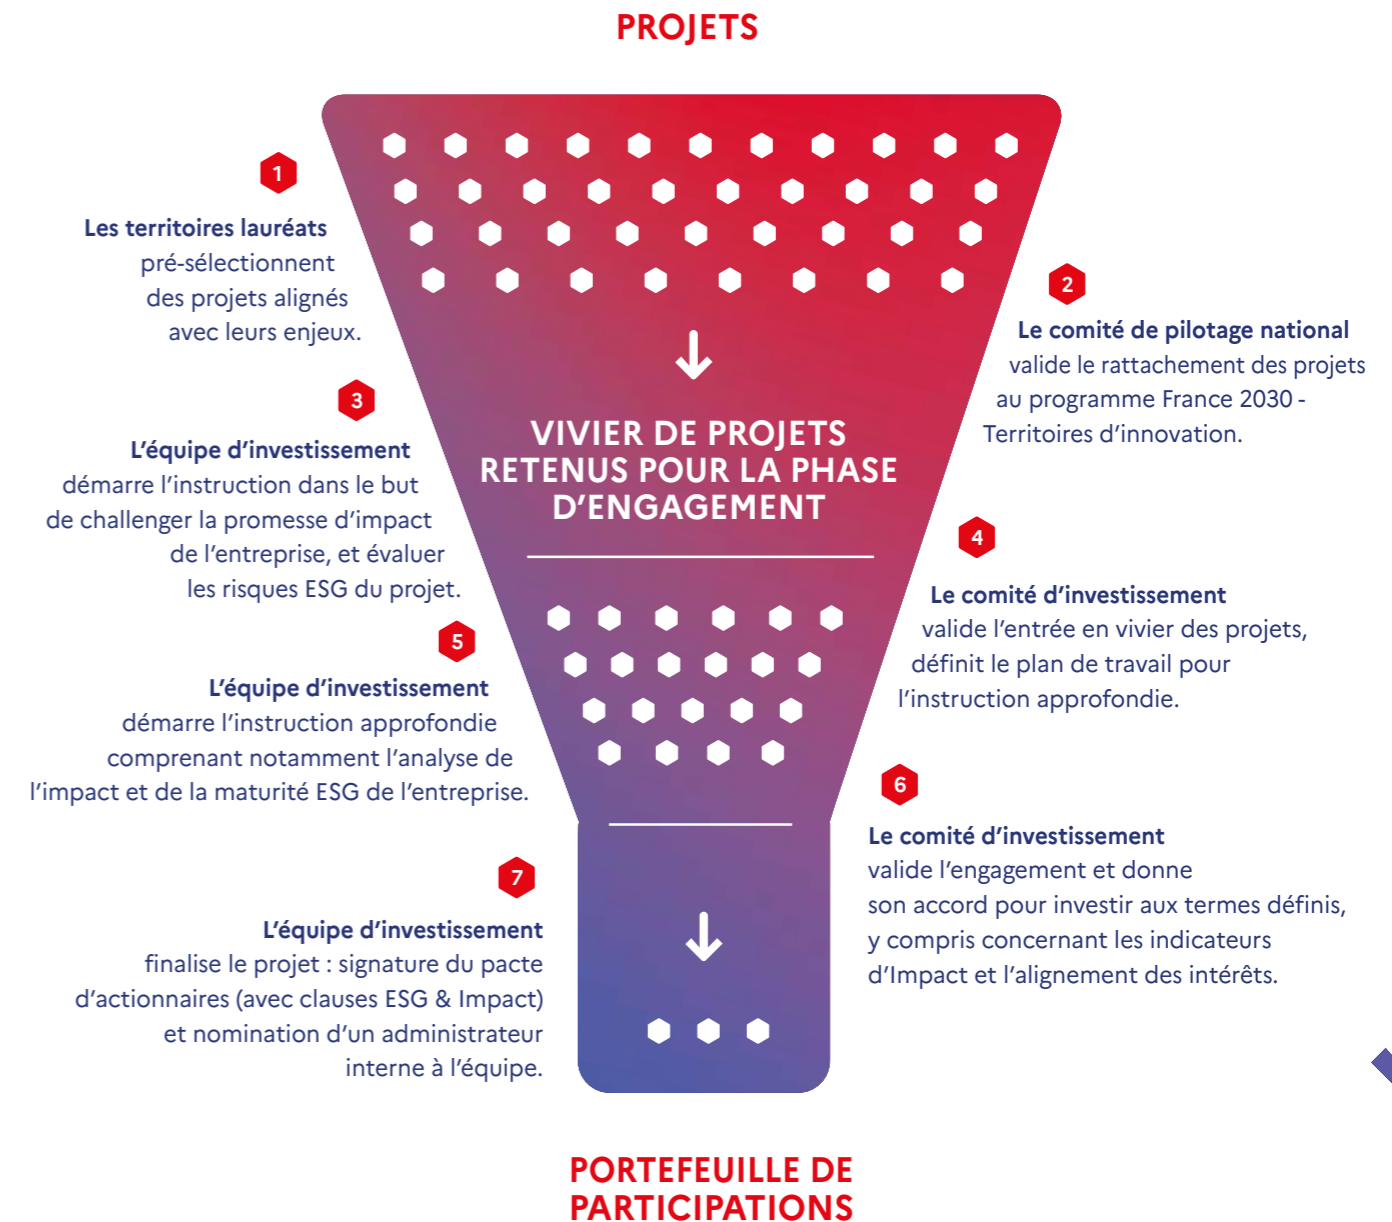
PROJETS

1

**Les territoires lauréats** pré-sélectionnent des projets alignés avec leurs enjeux.

2

**Le comité de pilotage national** valide le rattachement des projets au programme France 2030 - Territoires d'innovation.

3

**L'équipe d'investissement** démarre l'instruction dans le but de challenger la promesse d'impact de l'entreprise, et évaluer les risques ESG du projet.

VIVIER DE PROJETS RETENUS POUR LA PHASE D'ENGAGEMENT

4

**Le comité d'investissement** valide l'entrée en vivier des projets, définit le plan de travail pour l'instruction approfondie.

5

**L'équipe d'investissement** démarre l'instruction approfondie comprenant notamment l'analyse de l'impact et de la maturité ESG de l'entreprise.

6

**Le comité d'investissement** valide l'engagement et donne son accord pour investir aux termes définis, y compris concernant les indicateurs d'Impact et l'alignement des intérêts.

7

**L'équipe d'investissement** finalise le projet : signature du pacte d'actionnaires (avec clauses ESG & Impact) et nomination d'un administrateur interne à l'équipe.

PORTEFEUILLE DE PARTICIPATIONS